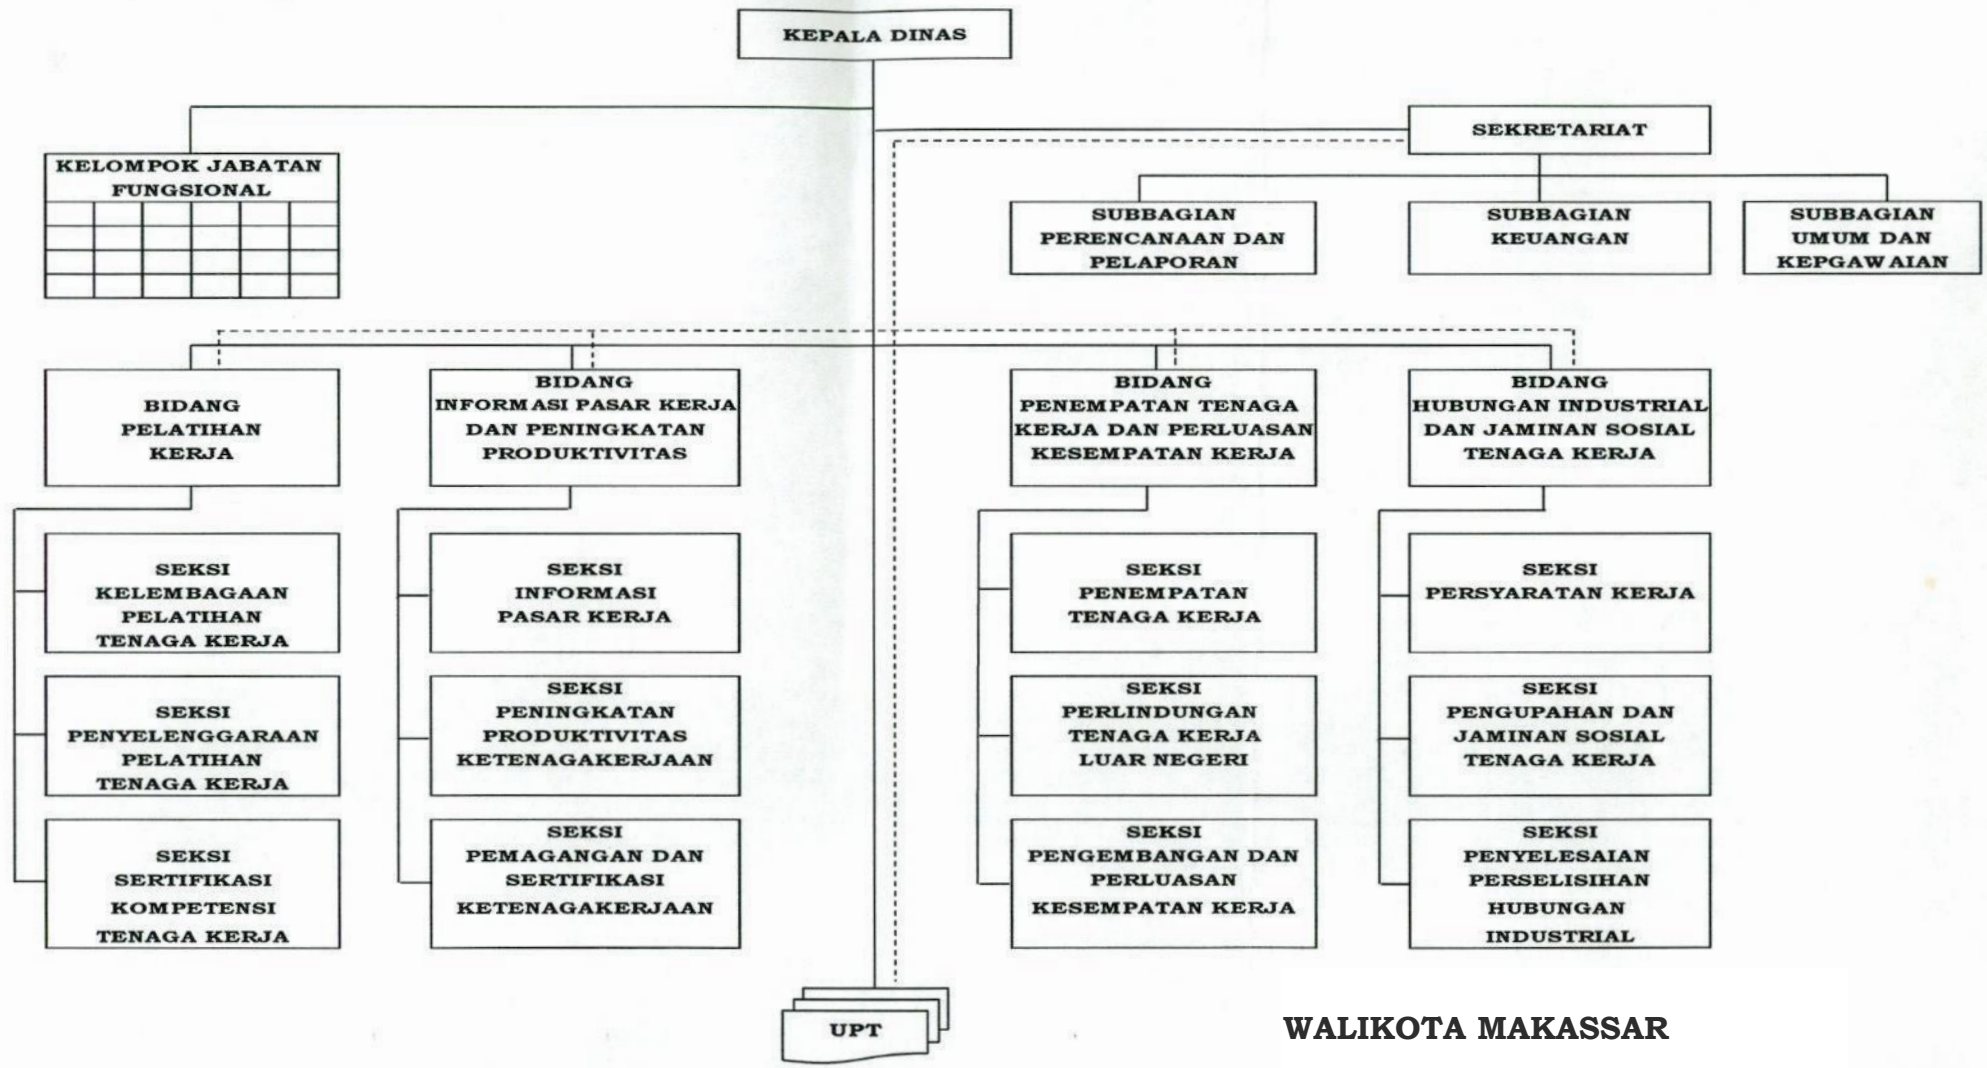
KEPALA DINAS

KELOMPOK JABATAN FUNGSIONAL

SEKRETARIAT

SUBBAGIAN PERENCANAAN DAN PELAPORAN

SUBBAGIAN KEUANGAN

SUBBAGIAN UMUM DAN KEPGAWAIAN

BIDANG PELATIHAN KERJA

BIDANG INFORMASI PASAR KERJA DAN PENINGKATAN PRODUKTIVITAS

BIDANG PENEMPATAN TENAGA KERJA DAN PERLUASAN KESEMPATAN KERJA

BIDANG HUBUNGAN INDUSTRIAL DAN JAMINAN SOSIAL TENAGA KERJA

SEKSI KELEMBAGAAN PELATIHAN TENAGA KERJA

SEKSI PENYELENGGARAAN PELATIHAN TENAGA KERJA

SEKSI SERTIFIKASI KOMPETENSI TENAGA KERJA

SEKSI INFORMASI PASAR KERJA

SEKSI PENINGKATAN PRODUKTIVITAS KETENAGAKERJAAN

SEKSI PEMAGANGAN DAN SERTIFIKASI KETENAGAKERJAAN

SEKSI PENEMPATAN TENAGA KERJA

SEKSI PERLINDUNGAN TENAGA KERJA LUAR NEGERI

SEKSI PENGEMBANGAN DAN PERLUASAN KESEMPATAN KERJA

SEKSI PERSYARATAN KERJA

SEKSI PENGUPAHAN DAN JAMINAN SOSIAL TENAGA KERJA

SEKSI PENYELESAIAN PERSELISIHAN HUBUNGAN INDUSTRIAL

UPT

WALIKOTA MAKASSAR